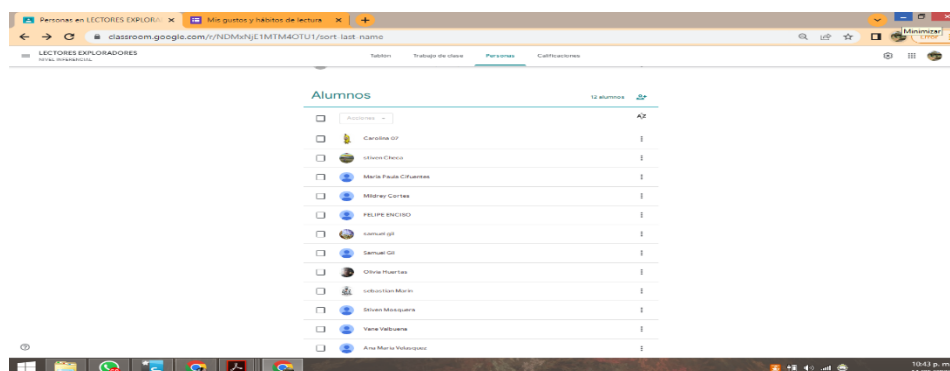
Personas en LECTORES EXPLORA ×
Mis gustos y hábitos de lectura ×
+
Minimizar
classroom.google.com/r/NDMxNjE1MTM4OTU1/sort-last-name
LECTORES EXPLORADORES
NIVEL INFERENCIAL
Tablón
Trabajo de clase
Personas
Calificaciones

Alumnos
12 alumnos
Acciones
AZ
Carolina 07
stiwen Choco
Maria Paula Cifuentes
Mildrey Cortes
FELIPE ENCISO
samuel gil
Samuel Gil
Olivia Huertas
sebastian Marin
Stiven Mosquera
Yana Valbuena
Ana Maria Velasquez
10:43 p. m.